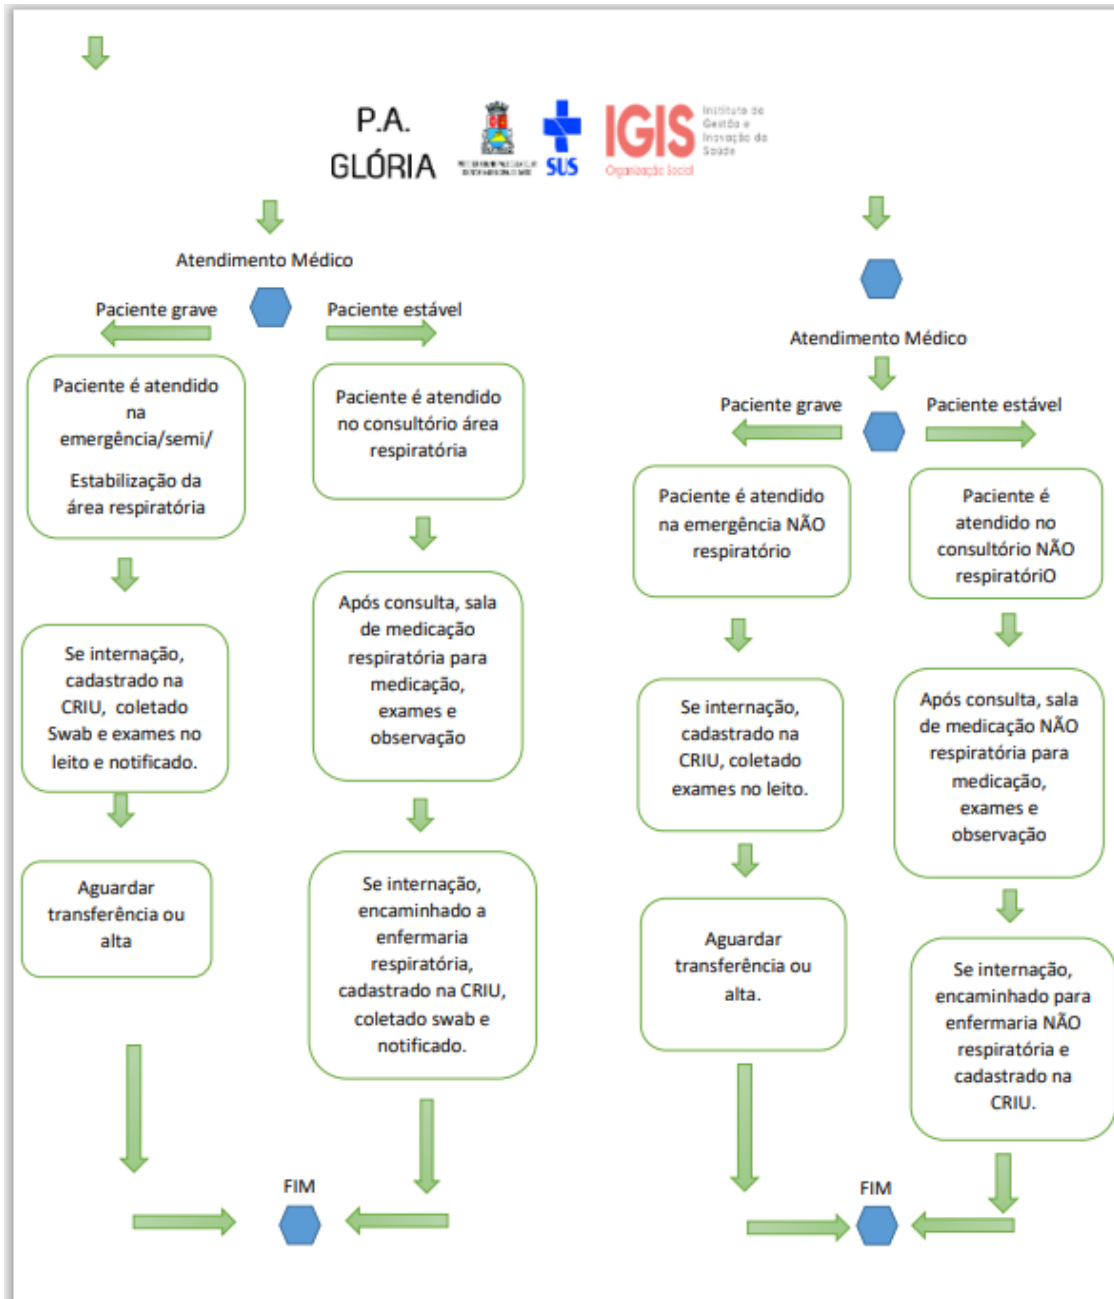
P.A. GLÓRIA

SUS

IGIS Instituto de Gestão e Inovação da Saúde

Organização Social

Atendimento Médico

Paciente grave

Paciente estável

Paciente é atendido na emergência/semi/

Estabilização da área respiratória

Paciente é atendido no consultório área respiratória

Se internação, cadastrado na CRIU, coletado Swab e exames no leito e notificado.

Após consulta, sala de medicação respiratória para medicação, exames e observação

Aguardar transferência ou alta

Se internação, encaminhado a enfermaria respiratória, cadastrado na CRIU, coletado swab e notificado.

FIM

Atendimento Médico

Paciente grave

Paciente estável

Paciente é atendido na emergência NÃO respiratório

Paciente é atendido no consultório NÃO respiratóriO

Se internação, cadastrado na CRIU, coletado exames no leito.

Após consulta, sala de medicação NÃO respiratória para medicação, exames e observação

Aguardar transferência ou alta.

Se internação, encaminhado para enfermaria NÃO respiratória e cadastrado na CRIU.

FIM